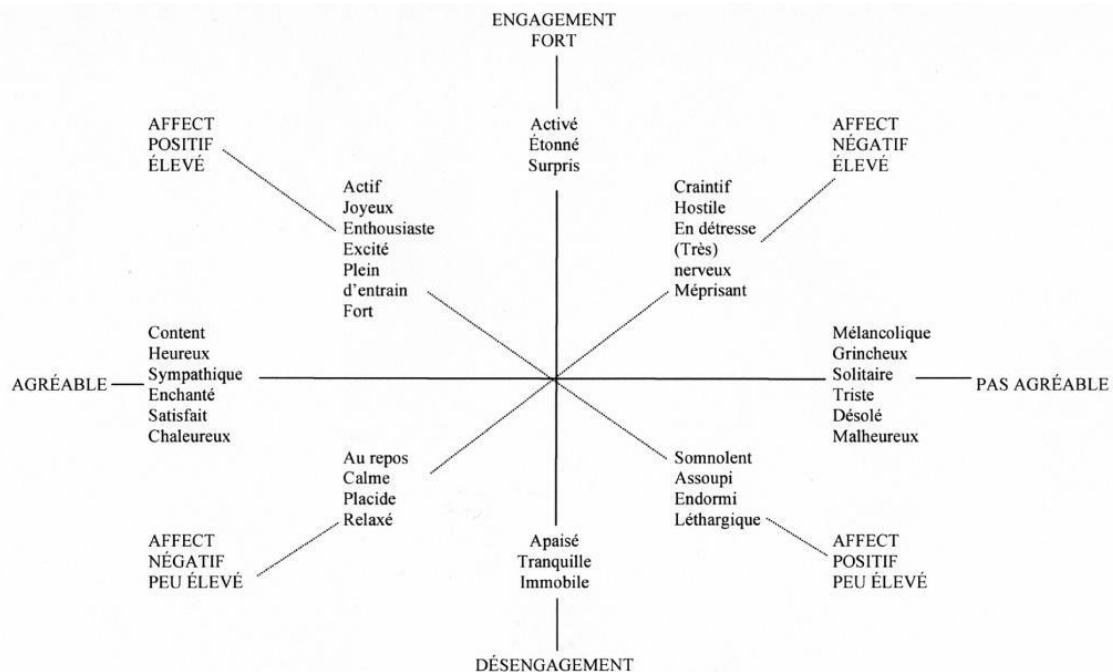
ENGAGEMENT
FORT

AFFECT
POSITIF
ÉLEVÉ

Activé
Étonné
Surpris

AFFECT
NÉGATIF
ÉLEVÉ

Actif
Joyeux
Enthousiaste
Excité
Plein
d'entrain
Fort

Craintif
Hostile
En détresse
(Très)
nerveux
Méprisant

Content
Heureux
Sympathique
Enchanté
Satisfait
Chaleureux

AGRÉABLE

Mélancolique
Grincheux
Solitaire
Triste
Désolé
Malheureux

PAS AGRÉABLE

Au repos
Calme
Placide
Relaxé

Somnolent
Assoupi
Endormi
Léthargique

AFFECT
NÉGATIF
PEU ÉLEVÉ

Apaisé
Tranquille
Immobile

AFFECT
POSITIF
PEU ÉLEVÉ

DÉSENGAGEMENT